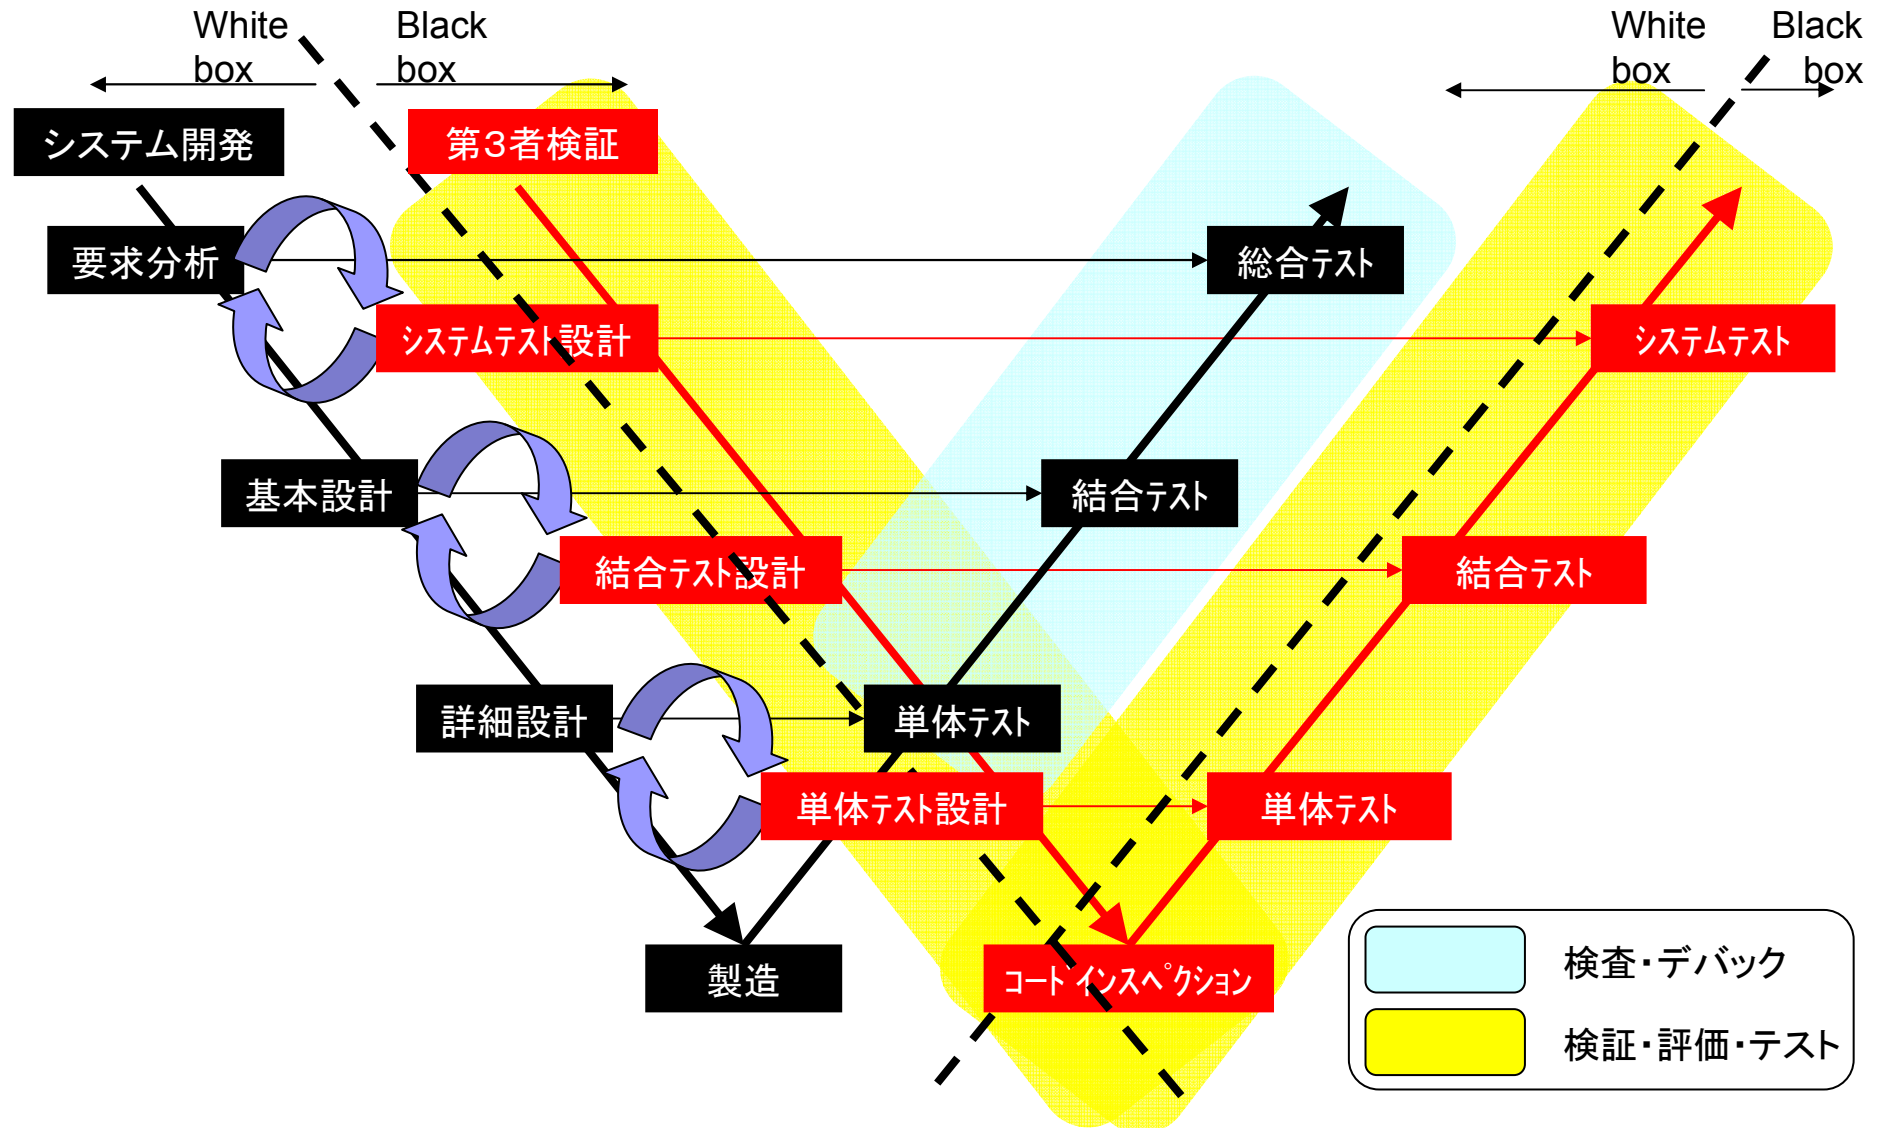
White box

Black box

White box

Black box

システム開発

第3者検証

要求分析

総合テスト

システムテスト設計

システムテスト

基本設計

結合テスト

結合テスト設計

結合テスト

詳細設計

単体テスト

単体テスト設計

単体テスト

製造

コードインスペクション

検査・デバック

検証・評価・テスト